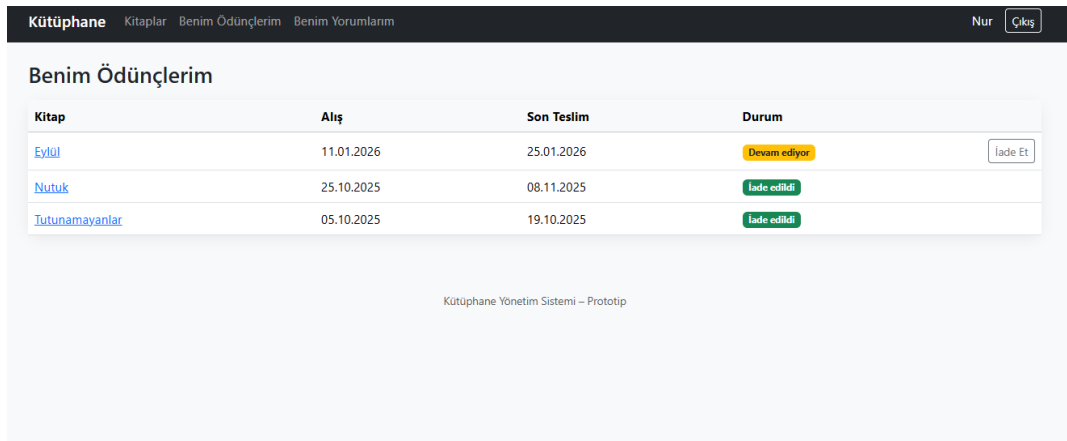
Kütüphane Kitaplar Benim Ödünçlerim Benim Yorumlarım Nur Çıkış

Benim Ödünçlerim

| Kitap | Alış | Son Teslim | Durum | |
|---|---|---|---|---|
| Eylül | 11.01.2026 | 25.01.2026 | Devam ediyor | İade Et |
| Nutuk | 25.10.2025 | 08.11.2025 | İade edildi | |
| Tutunamayanlar | 05.10.2025 | 19.10.2025 | İade edildi | |

Kütüphane Yönetim Sistemi – Prototip